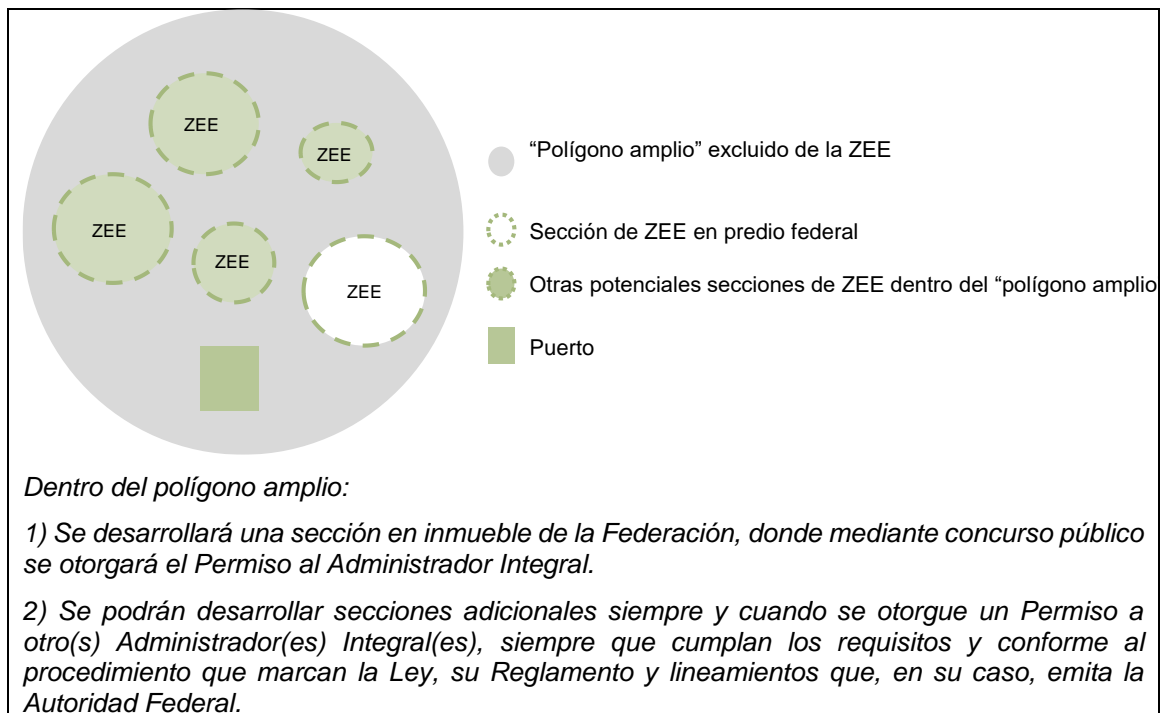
ZEE

ZEE

ZEE

ZEE

ZEE

“Polígono amplio” excluido de la ZEE

Sección de ZEE en predio federal

Otras potenciales secciones de ZEE dentro del “polígono amplio

Puerto

*Dentro del polígono amplio:*

*1) Se desarrollará una sección en inmueble de la Federación, donde mediante concurso público se otorgará el Permiso al Administrador Integral.*

*2) Se podrán desarrollar secciones adicionales siempre y cuando se otorgue un Permiso a otro(s) Administrador(es) Integral(es), siempre que cumplan los requisitos y conforme al procedimiento que marcan la Ley, su Reglamento y lineamientos que, en su caso, emita la Autoridad Federal.*